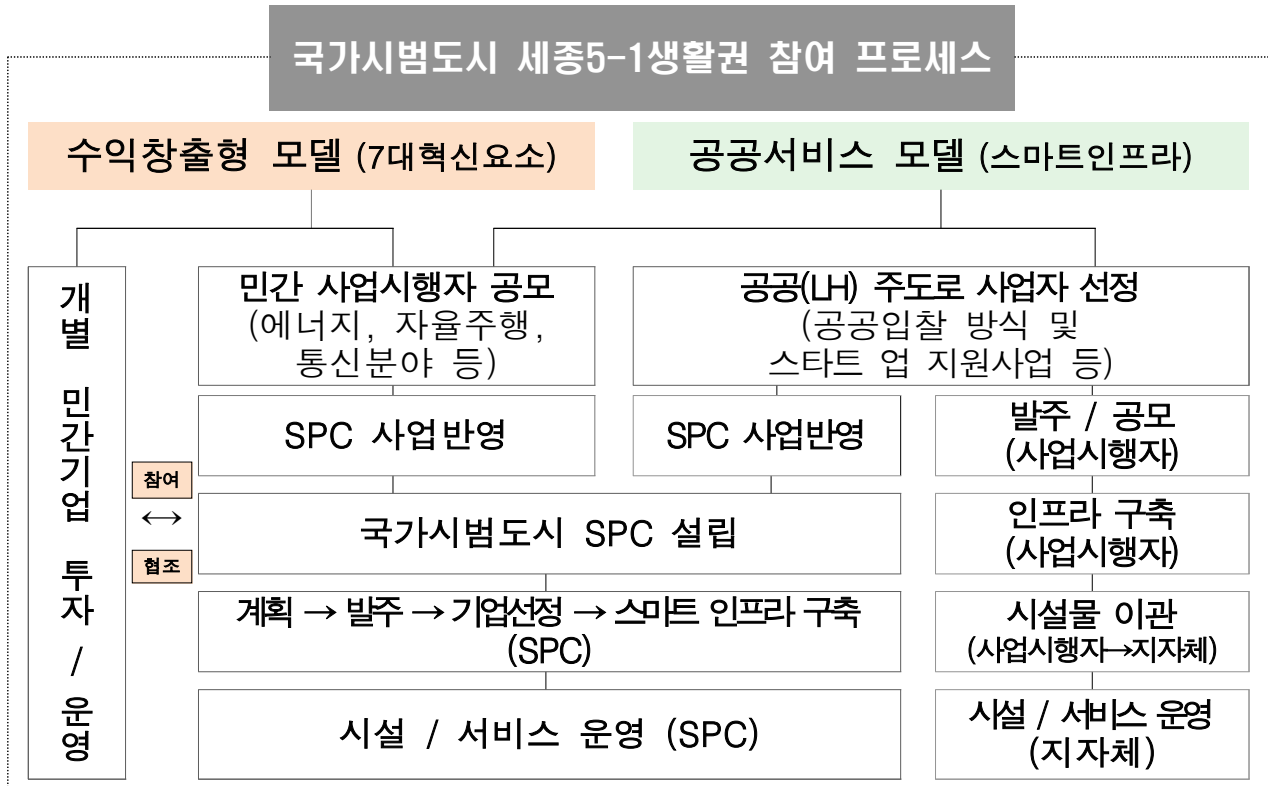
국가시범도시 세종5-1생활권 참여 프로세스

수익창출형 모델 (7대혁신요소)

공공서비스 모델 (스마트인프라)

개별 민간기업 투자 / 운영

참여 ↔ 협조

민간 사업시행자 공모 (에너지, 자율주행, 통신분야 등)

SPC 사업반영

국가시범도시 SPC 설립

계획 → 발주 → 기업선정 → 스마트 인프라 구축 (SPC)

시설 / 서비스 운영 (SPC)

공공(LH) 주도로 사업자 선정 (공공입찰 방식 및 스타트 업 지원사업 등)

SPC 사업반영

발주 / 공모 (사업시행자)

인프라 구축 (사업시행자)

시설물 이관 (사업시행자→지자체)

시설 / 서비스 운영 (지자체)